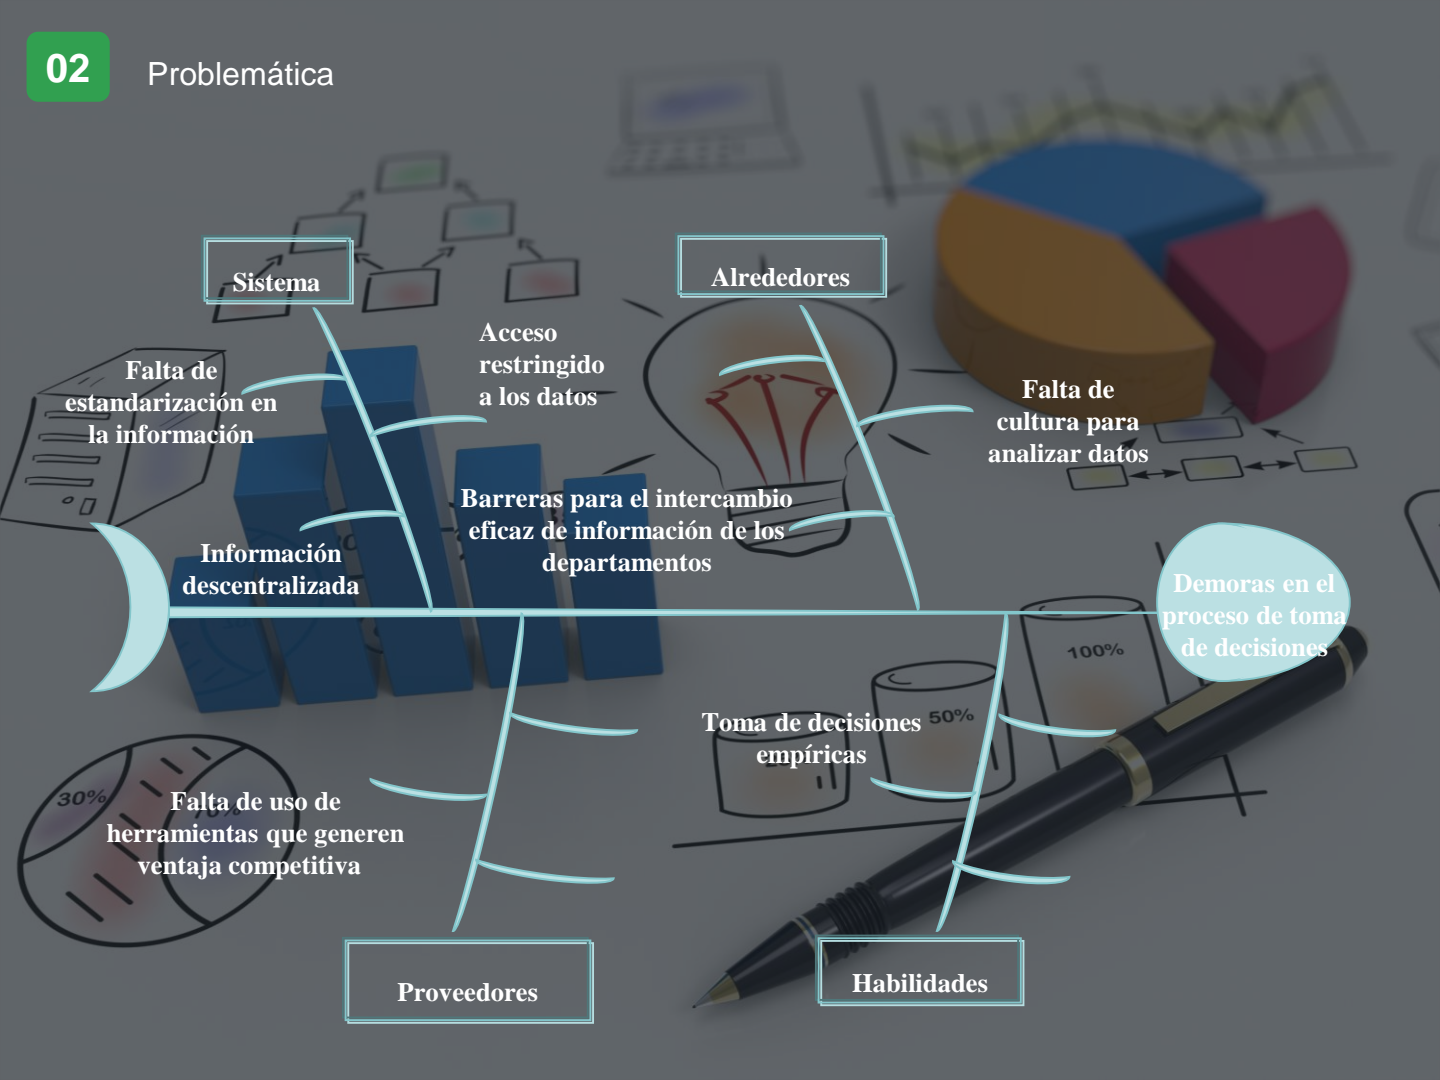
02

Problemática

Sistema

Alrededores

Falta de estandarización en la información

Acceso restringido a los datos

Falta de cultura para analizar datos

Barreras para el intercambio eficaz de información de los departamentos

Información descentralizada

Demoras en el proceso de toma de decisiones

100%

50%

Toma de decisiones empíricas

30%

Falta de uso de herramientas que generen ventaja competitiva

Proveedores

Habilidades